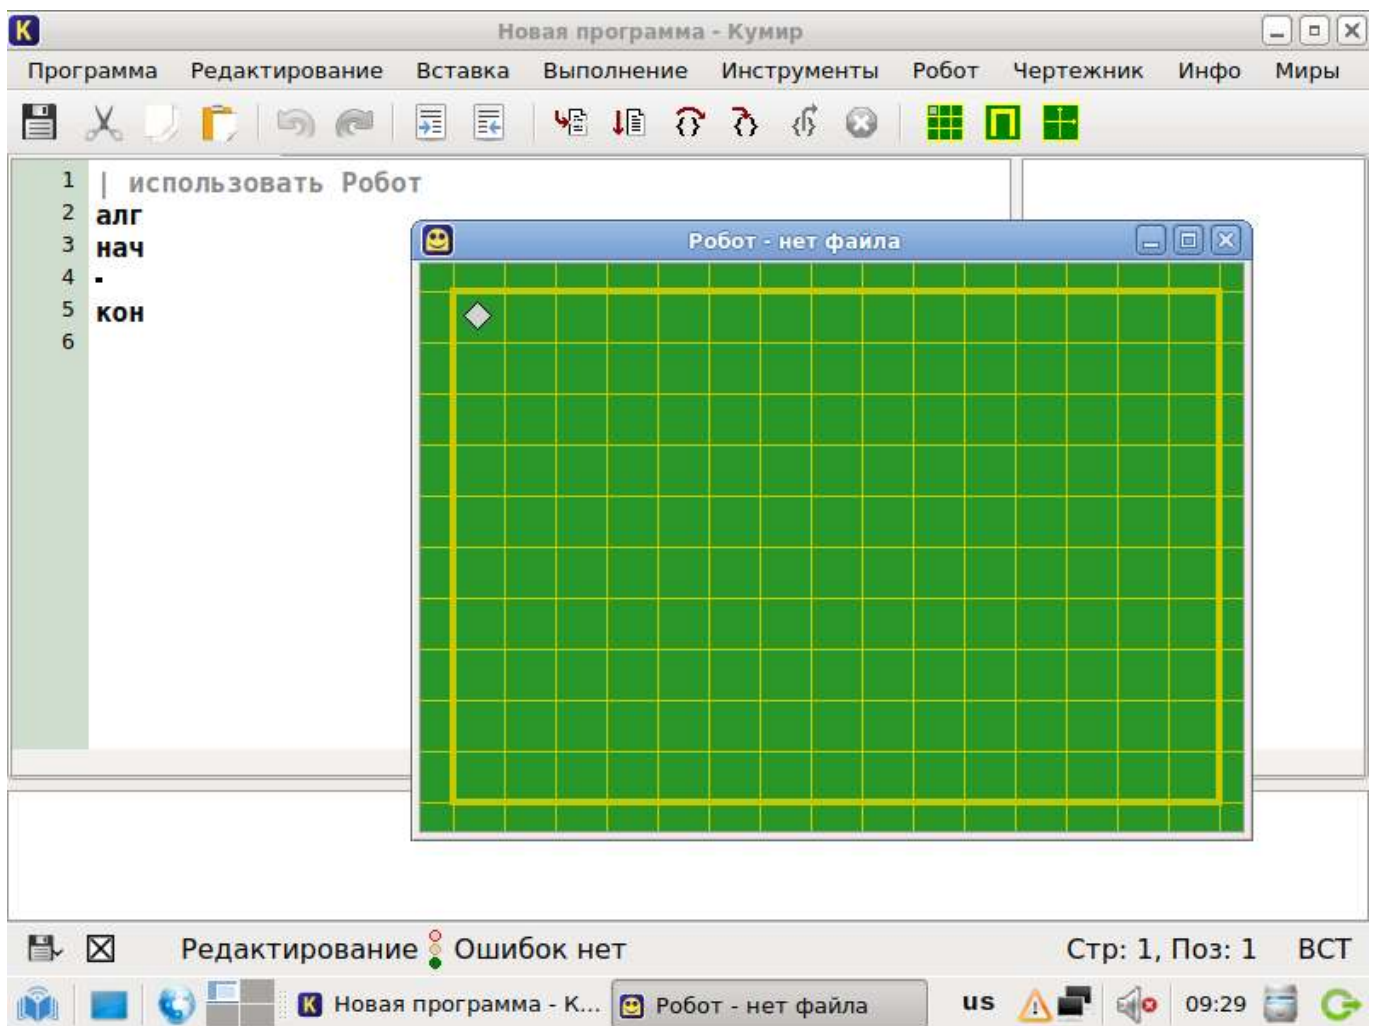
Новая программа - Кумир

Программа Редактирование Вставка Выполнение Инструменты Робот Чертежник Инфо Миры

1 | использовать Робот
2 алг
3 нач
4
5 кон
6

Робот - нет файла

Редактирование Ошибок нет Стр: 1, Поз: 1 ВСТ

Новая программа - К... Робот - нет файла us 09:29